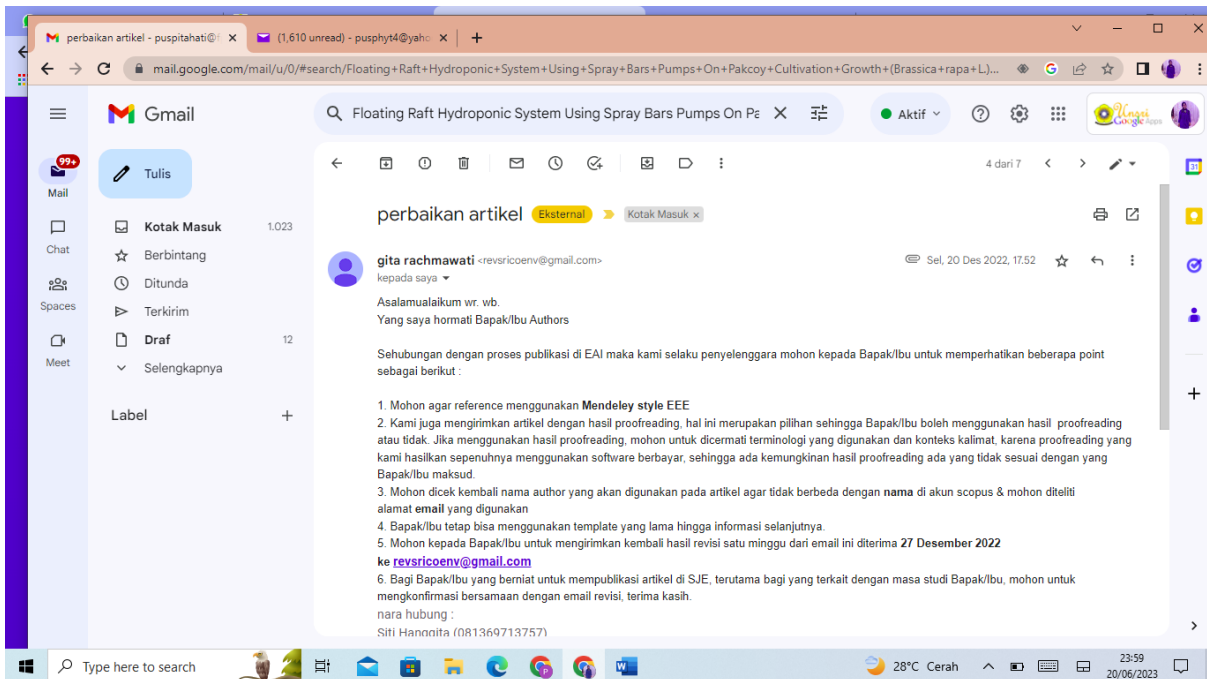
perbaikan artikel - puspitahati@ ×
(1,610 unread) - pusphyt4@yaho ×
+

mail.google.com/mail/u/0/#search/Floating+Raft+Hydroponic+System+Using+Spray+Bars+Pumps+On+Pakcoy+Cultivation+Growth+(Brassica+rapa+L)...

Gmail

Floating Raft Hydroponic System Using Spray Bars Pumps On Pa

Aktif

99+
Mail
Chat
Spaces
Meet

Tulis
Kotak Masuk 1.023
Berbintang
Ditunda
Terkirim
Draf 12
Selengkapnya

Label +

4 dari 7

perbaikan artikel Eksternal Kotak Masuk ×

gita rachmawati <revsricoenv@gmail.com>
kepada saya
Sel, 20 Des 2022, 17.52

Asalamualaikum wr. wb.
Yang saya hormati Bapak/Ibu Authors

Sehubungan dengan proses publikasi di EAI maka kami selaku penyelenggara mohon kepada Bapak/Ibu untuk memperhatikan beberapa point sebagai berikut :

1. Mohon agar reference menggunakan **Mendeley style** EEE
2. Kami juga mengirimkan artikel dengan hasil proofreading, hal ini merupakan pilihan sehingga Bapak/Ibu boleh menggunakan hasil proofreading atau tidak. Jika menggunakan hasil proofreading, mohon untuk dicermati terminologi yang digunakan dan konteks kalimat, karena proofreading yang kami hasilkan sepenuhnya menggunakan software berbayar, sehingga ada kemungkinan hasil proofreading ada yang tidak sesuai dengan yang Bapak/Ibu maksud.
3. Mohon dicek kembali nama author yang akan digunakan pada artikel agar tidak berbeda dengan **nama** di akun scopus & mohon diteliti alamat **email** yang digunakan
4. Bapak/Ibu tetap bisa menggunakan template yang lama hingga informasi selanjutnya.
5. Mohon kepada Bapak/Ibu untuk mengirimkan kembali hasil revisi satu minggu dari email ini diterima **27 Desember 2022** **ke revsricoenv@gmail.com**
6. Bagi Bapak/Ibu yang berniat untuk mempublikasi artikel di SJE, terutama bagi yang terkait dengan masa studi Bapak/Ibu, mohon untuk mengkonfirmasi bersamaan dengan email revisi, terima kasih.
nara hubung :
Siti Hanggita (081369713757)

Type here to search
28°C Cerah
23:59
20/06/2023